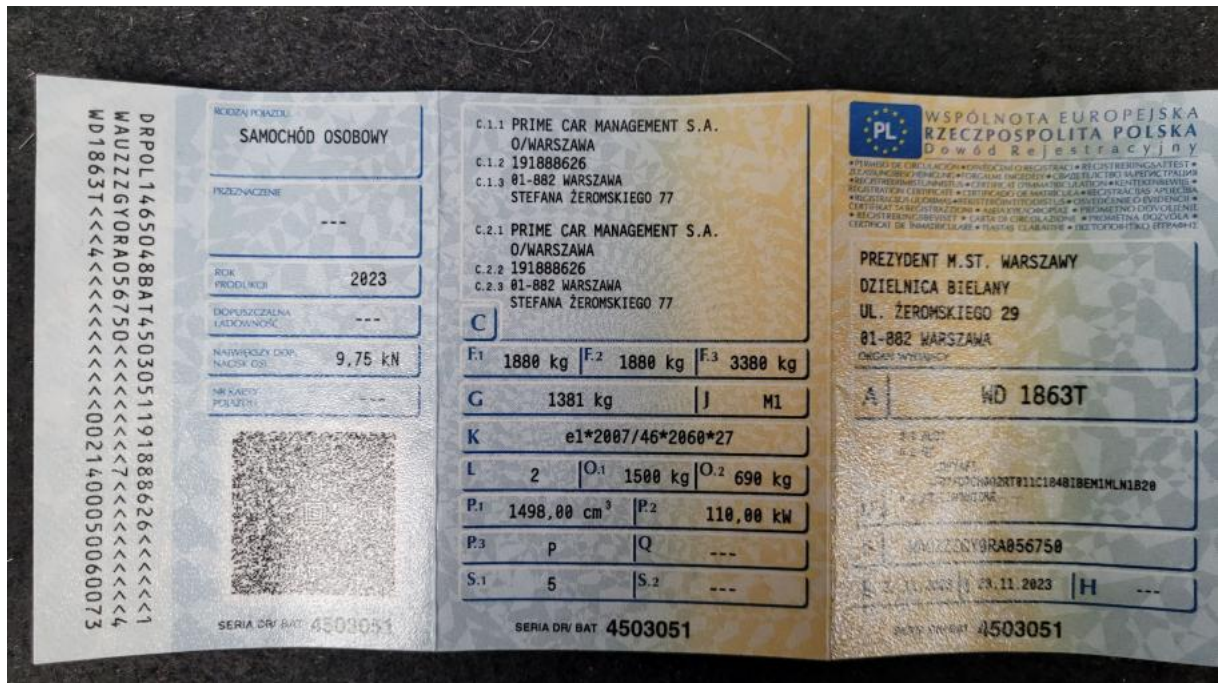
DRPOL1465048BAT4503051191888626<<<<1
WAUZZZGY0RA056750<<<<<<<7<<<<<<<<<4
WD1863T<<<4<<<<<<<<<<<<<<0021400050060073

RODZAJ POJAZDU
SAMOCHÓD OSOBOWY

PRZEZNACZENIE
---

ROK PRODUKCJI 2023

DOPUSZCZALNA ŁADOWNOŚĆ ---

NAJWIĘKSZY DOP. NACISK OSI 9,75 kN

NR KARTY POJAZDU ---

SERIA DR/ BAT 4503051

C.1.1 PRIME CAR MANAGEMENT S.A. O/WARSZAWA
C.1.2 191888626
C.1.3 01-882 WARSZAWA STEFANA ŻEROMSKIEGO 77

C.2.1 PRIME CAR MANAGEMENT S.A. O/WARSZAWA
C.2.2 191888626
C.2.3 01-882 WARSZAWA STEFANA ŻEROMSKIEGO 77

C

| F.1 | 1880 kg | F.2 | 1880 kg | F.3 | 3380 kg |
|---|---|---|---|---|---|
| G | 1381 kg | J | M1 | | |
| K | e1*2007/46*2060*27 | | | | |
| L | 2 | O.1 | 1500 kg | O.2 | 690 kg |
| P.1 | 1498,00 cm$^3$ | P.2 | 110,00 kW | | |
| P.3 | P | Q | --- | | |
| S.1 | 5 | S.2 | --- | | |

SERIA DR/ BAT 4503051

PL
WSPÓLNOTA EUROPEJSKA
RZECZPOSPOLITA POLSKA
Dowód Rejestracyjny
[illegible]

PREZYDENT M.ST. WARSZAWY
DZIELNICA BIELANY
UL. ŻEROMSKIEGO 29
01-882 WARSZAWA
ORGAN WYDAJĄCY

A WD 1863T

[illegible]
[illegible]
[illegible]0RT011C1848IBEM1MLN1B20
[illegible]

WAUZZZGY0RA056750

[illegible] 29.11.2023 H ---

SERIA DR/ BAT 4503051